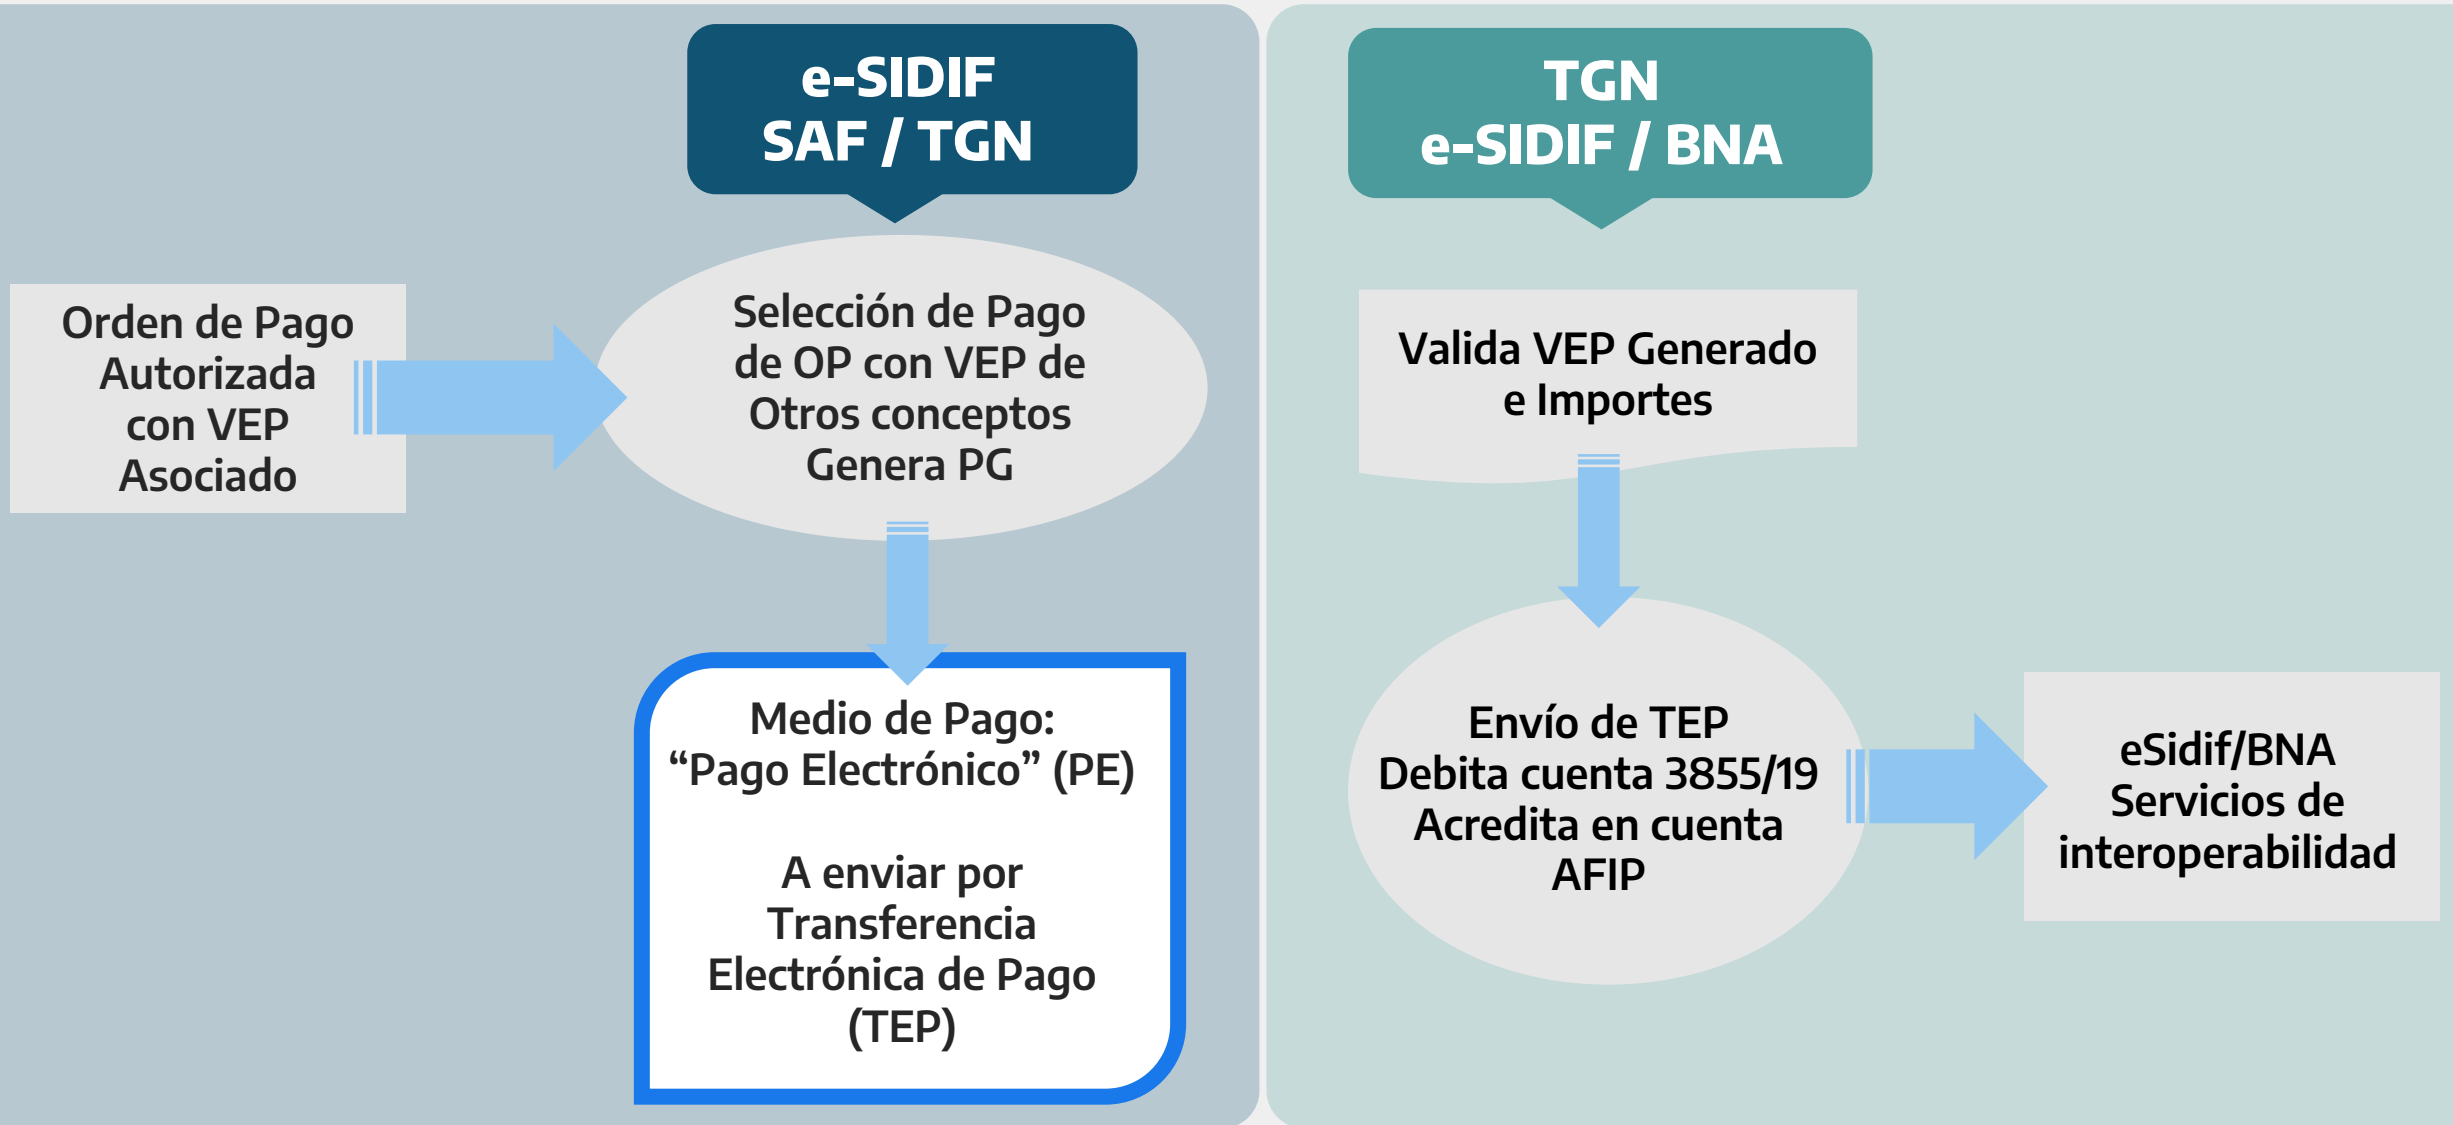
e-SIDIF
SAF / TGN

Orden de Pago Autorizada con VEP Asociado

Selección de Pago de OP con VEP de Otros conceptos Genera PG

Medio de Pago: “Pago Electrónico” (PE)

A enviar por Transferencia Electrónica de Pago (TEP)

TGN
e-SIDIF / BNA

Valida VEP Generado e Importes

Envío de TEP
Debita cuenta 3855/19
Acredita en cuenta AFIP

eSidif/BNA
Servicios de interoperabilidad